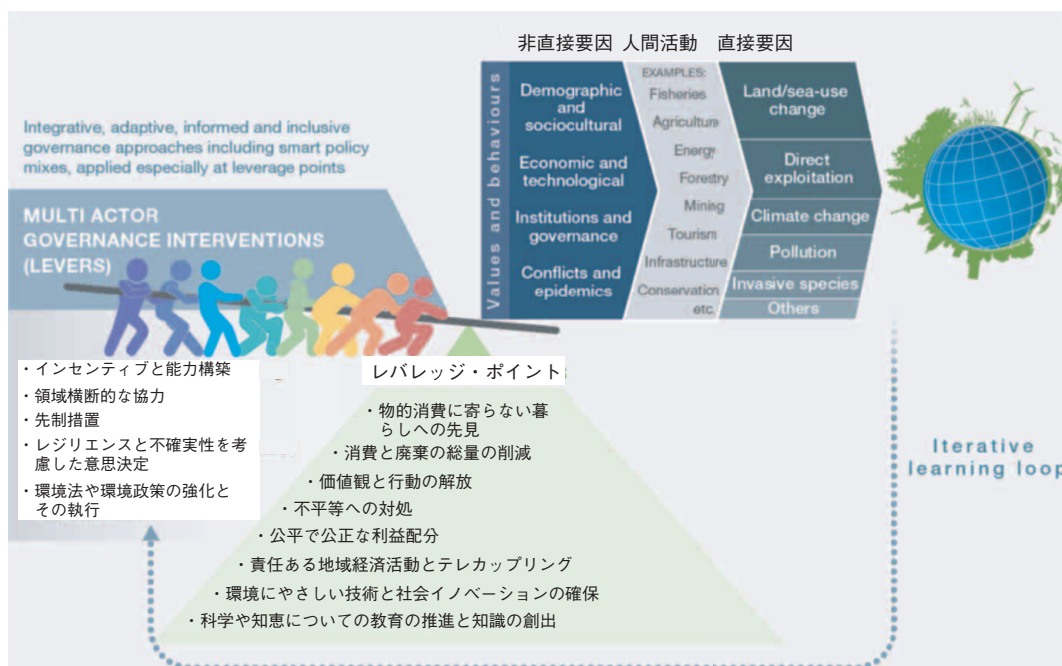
非直接要因 人間活動 直接要因

Integrative, adaptive, informed and inclusive governance approaches including smart policy mixes, applied especially at leverage points

MULTI ACTOR GOVERNANCE INTERVENTIONS (LEVERS)

Values and behaviours

Demographic and sociocultural

Economic and technological

Institutions and governance

Conflicts and epidemics

EXAMPLES:
Fisheries
Agriculture
Energy
Forestry
Mining
Tourism
Infrastructure
Conservation
etc.

Land/sea-use change

Direct exploitation

Climate change

Pollution

Invasive species

Others

・インセンティブと能力構築
・領域横断的な協力
・先制措置
・レジリエンスと不確実性を考慮した意思決定
・環境法や環境政策の強化とその執行

レバレッジ・ポイント

・物的消費に寄らない暮らしへの先見
・消費と廃棄の総量の削減
・価値観と行動の解放
・不平等への対処
・公平で公正な利益配分
・責任ある地域経済活動とテレカップリング
・環境にやさしい技術と社会イノベーションの確保
・科学や知恵についての教育の推進と知識の創出

Iterative learning loop